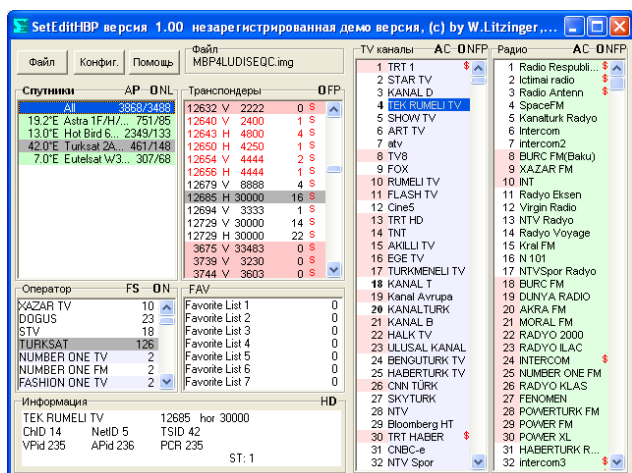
SetEditHBP версия 1.00 незарегистрированная демо версия, (c) by W.Litzinger,...

Файл | Конфиг. | Помощь

Файл
MBP4LUDISEQC.img

Спутники AP ONL
All 3868/3488
19.2°E Astra 1F/H/... 751/85
13.0°E Hot Bird 6... 2349/133
42.0°E Turksat 2A... 461/148
7.0°E Eutelsat W3... 307/68

Транспондеры OFP
12632 V 2222 0 S
12640 V 2400 1 S
12643 H 4800 4 S
12650 H 4250 1 S
12654 V 4444 2 S
12656 H 4444 1 S
12679 V 8888 4 S
12685 H 30000 16 S
12694 V 3333 1 S
12729 H 30000 14 S
12729 H 30000 22 S
3675 V 33483 0 S
3739 V 3230 0 S
3744 V 3603 0 S

Оператор FS ON
XAZAR TV 10
DOGUS 23
STV 18
TURKSAT 126
NUMBER ONE TV 2
NUMBER ONE FM 2
FASHION ONE TV 2

FAV
Favorite List 1 0
Favorite List 2 0
Favorite List 3 0
Favorite List 4 0
Favorite List 5 0
Favorite List 6 0
Favorite List 7 0

Информация HD
TEK RUMELI TV 12685 hor 30000
ChID 14 NetID 5 TSID 42
VPid 235 APid 236 PCR 235
ST: 1

TV каналы AC ONFP
1 TRT 1 $
2 STAR TV
3 KANAL D
4 TEK RUMELI TV
5 SHOW TV
6 ART TV
7 atv
8 TV8
9 FOX
10 RUMELI TV
11 FLASH TV
12 Cine5
13 TRT HD
14 TNT
15 AKILLI TV
16 EGE TV
17 TURKMENELI TV
18 KANAL T
19 Kanal Avrupa
20 KANALTURK
21 KANAL B
22 HALK TV
23 ULUSAL KANAL
24 BENGUTURK TV
25 HABERTURK TV
26 CNN TÜRK
27 SKYTURK
28 NTV
29 Bloomberg HT
30 TRT HABER $
31 CNBC-e
32 NTV Spor

Радио AC ONFP
1 Radio Respubli... $
2 Ictimai radio $
3 Radio Antenn $
4 SpaceFM
5 Kanalturk Radyo
6 Intercom
7 intercom2
8 BURC FM(Baku)
9 XAZAR FM
10 INT
11 Radyo Eksen
12 Virgin Radio
13 NTV Radyo
14 Radyo Voyage
15 Kral FM
16 N 101
17 NTVSpor Radyo
18 BURC FM
19 DUNYA RADIO
20 AKRA FM
21 MORAL FM
22 RADYO 2000
23 RADYO ILAC
24 INTERCOM $
25 NUMBER ONE FM
26 RADYO KLAS
27 FENOMEN
28 POWERTURK FM
29 POWER FM
30 POWER XL
31 HABERTURK R...
32 intercom3 $